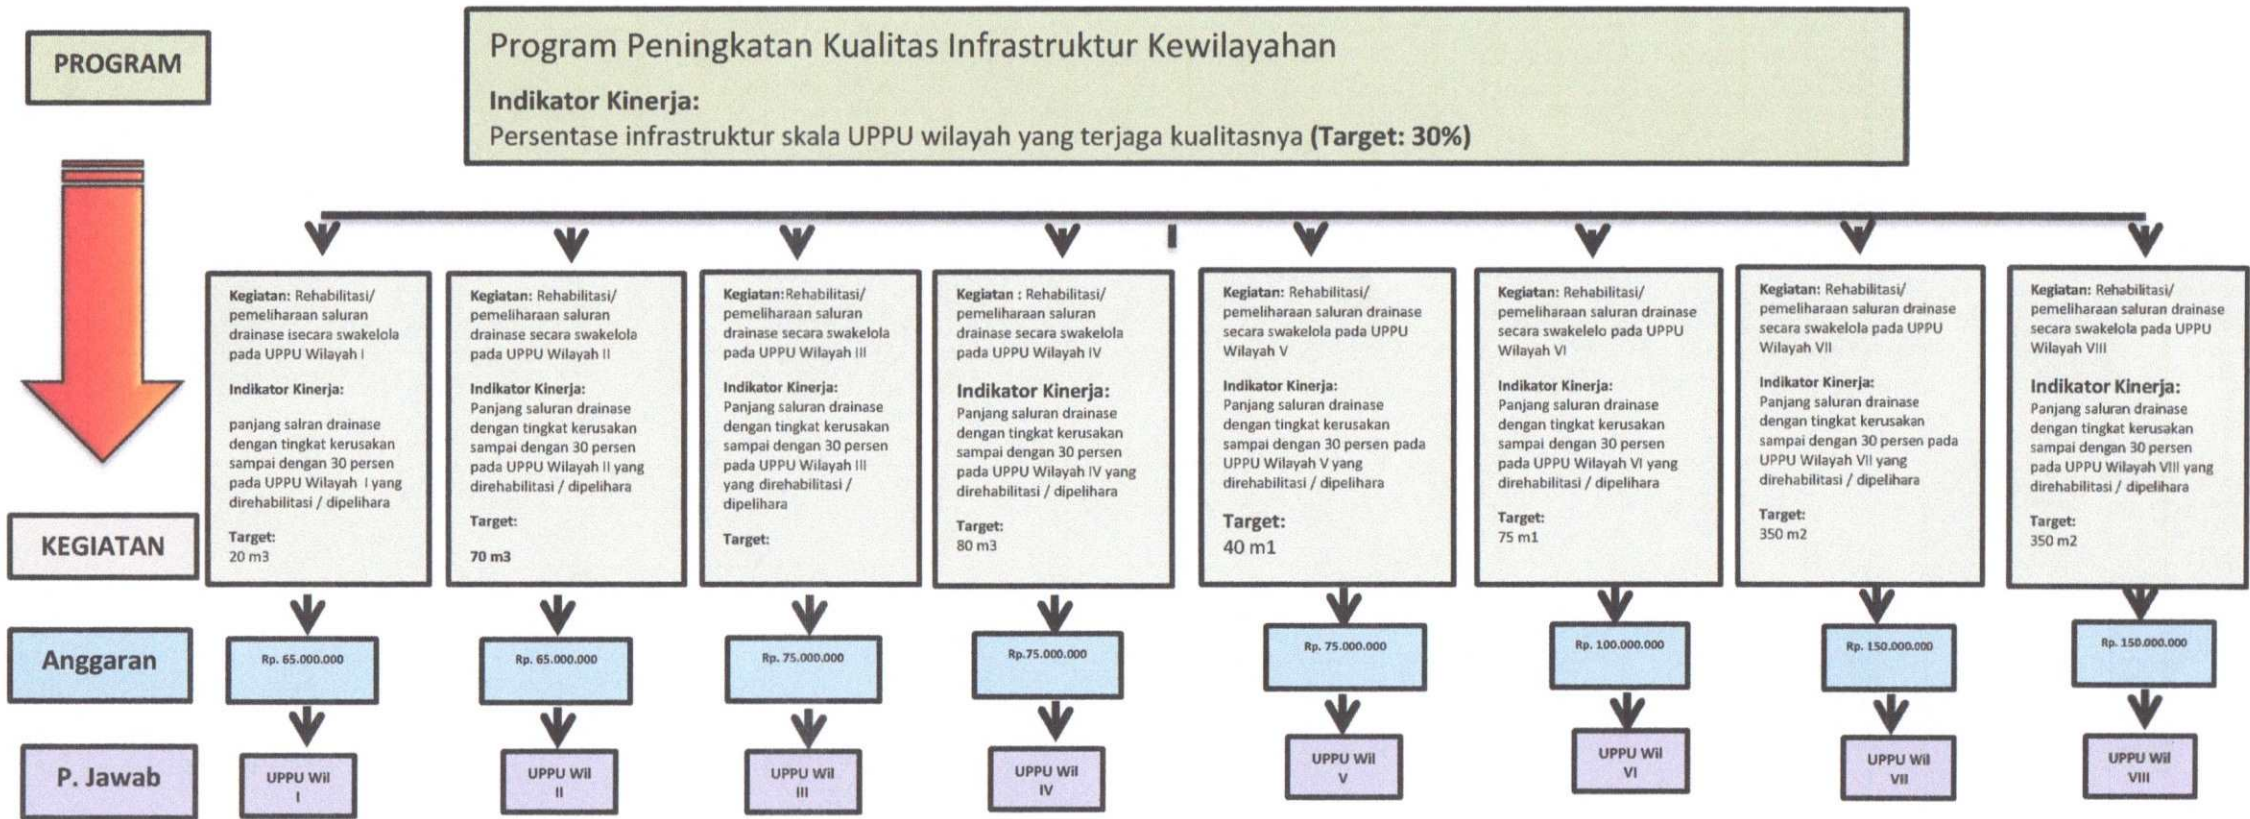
PROGRAM

Program Peningkatan Kualitas Infrastruktur Kewilayahan

Indikator Kinerja:
Persentase infrastruktur skala UPPU wilayah yang terjaga kualitasnya (Target: 30%)

KEGIATAN

Anggaran

P. Jawab

Kegiatan: Rehabilitasi/ pemeliharaan saluran drainase isecara swakelola pada UPPU Wilayah I

Indikator Kinerja:

panjang salran drainase dengan tingkat kerusakan sampai dengan 30 persen pada UPPU Wilayah I yang direhabilitasi / dipelihara

Target:
20 m3

Rp. 65.000.000

UPPU Wil I

Kegiatan: Rehabilitasi/ pemeliharaan saluran drainase secara swakelola pada UPPU Wilayah II

Indikator Kinerja:
Panjang saluran drainase dengan tingkat kerusakan sampai dengan 30 persen pada UPPU Wilayah II yang direhabilitasi / dipelihara

Target:

70 m3

Rp. 65.000.000

UPPU Wil II

Kegiatan:Rehabilitasi/ pemeliharaan saluran drainase secara swakelola pada UPPU Wilayah III

Indikator Kinerja:
Panjang saluran drainase dengan tingkat kerusakan sampai dengan 30 persen pada UPPU Wilayah III yang direhabilitasi / dipelihara

Target:

Rp. 75.000.000

UPPU Wil III

Kegiatan : Rehabilitasi/ pemeliharaan saluran drainase secara swakelola pada UPPU Wilayah IV

Indikator Kinerja:
Panjang saluran drainase dengan tingkat kerusakan sampai dengan 30 persen pada UPPU Wilayah IV yang direhabilitasi / dipelihara

Target:
80 m3

Rp.75.000.000

UPPU Wil IV

Kegiatan: Rehabilitasi/ pemeliharaan saluran drainase secara swakelola pada UPPU Wilayah V

Indikator Kinerja:
Panjang saluran drainase dengan tingkat kerusakan sampai dengan 30 persen pada UPPU Wilayah V yang direhabilitasi / dipelihara

Target:
40 m1

Rp. 75.000.000

UPPU Wil V

Kegiatan: Rehabilitasi/ pemeliharaan saluran drainase secara swakelelo pada UPPU Wilayah VI

Indikator Kinerja:
Panjang saluran drainase dengan tingkat kerusakan sampai dengan 30 persen pada UPPU Wilayah VI yang direhabilitasi / dipelihara

Target:
75 m1

Rp. 100.000.000

UPPU Wil VI

Kegiatan: Rehabilitasi/ pemeliharaan saluran drainase secara swakelola pada UPPU Wilayah VII

Indikator Kinerja:
Panjang saluran drainase dengan tingkat kerusakan sampai dengan 30 persen pada UPPU Wilayah VII yang direhabilitasi / dipelihara

Target:
350 m2

Rp. 150.000.000

UPPU Wil VII

Kegiatan: Rehabilitasi/ pemeliharaan saluran drainase secara swakelola pada UPPU Wilayah VIII

Indikator Kinerja:
Panjang saluran drainase dengan tingkat kerusakan sampai dengan 30 persen pada UPPU Wilayah VIII yang direhabilitasi / dipelihara

Target:
350 m2

Rp. 150.000.000

UPPU Wil VIII